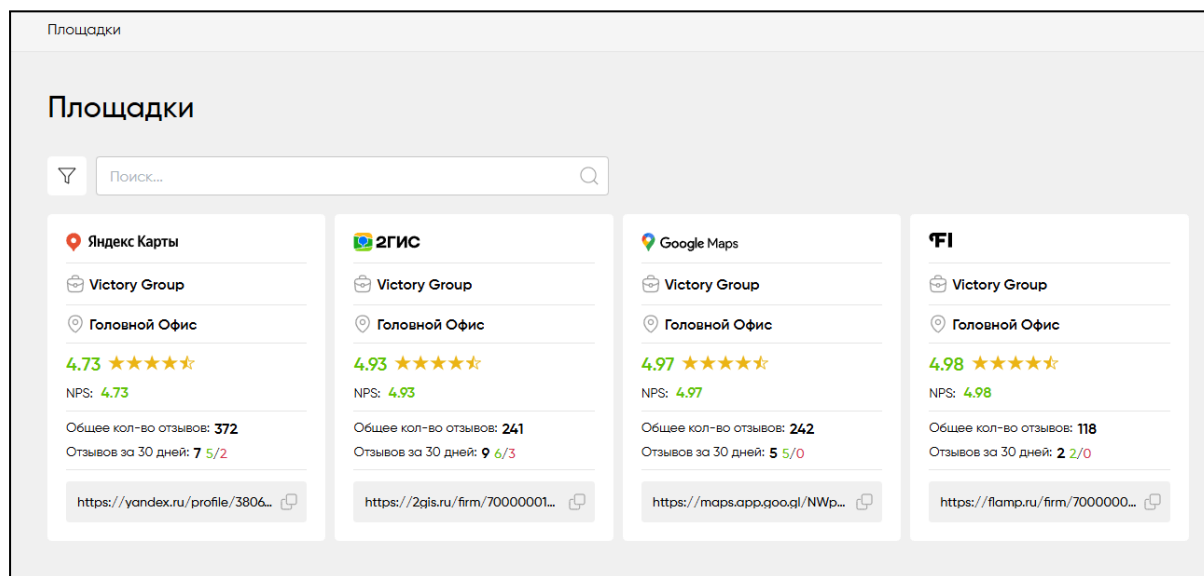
Площадки

Площадки

Поиск...

Яндекс Карты

Victory Group

Головной Офис

4.73

NPS: 4.73

Общее кол-во отзывов: 372

Отзывов за 30 дней: 7 5/2

https://yandex.ru/profile/3806...

2ГИС

Victory Group

Головной Офис

4.93

NPS: 4.93

Общее кол-во отзывов: 241

Отзывов за 30 дней: 9 6/3

https://2gis.ru/firm/70000001...

Google Maps

Victory Group

Головной Офис

4.97

NPS: 4.97

Общее кол-во отзывов: 242

Отзывов за 30 дней: 5 5/0

https://maps.app.goo.gl/NWp...

ФI

Victory Group

Головной Офис

4.98

NPS: 4.98

Общее кол-во отзывов: 118

Отзывов за 30 дней: 2 2/0

https://flamp.ru/firm/7000000...